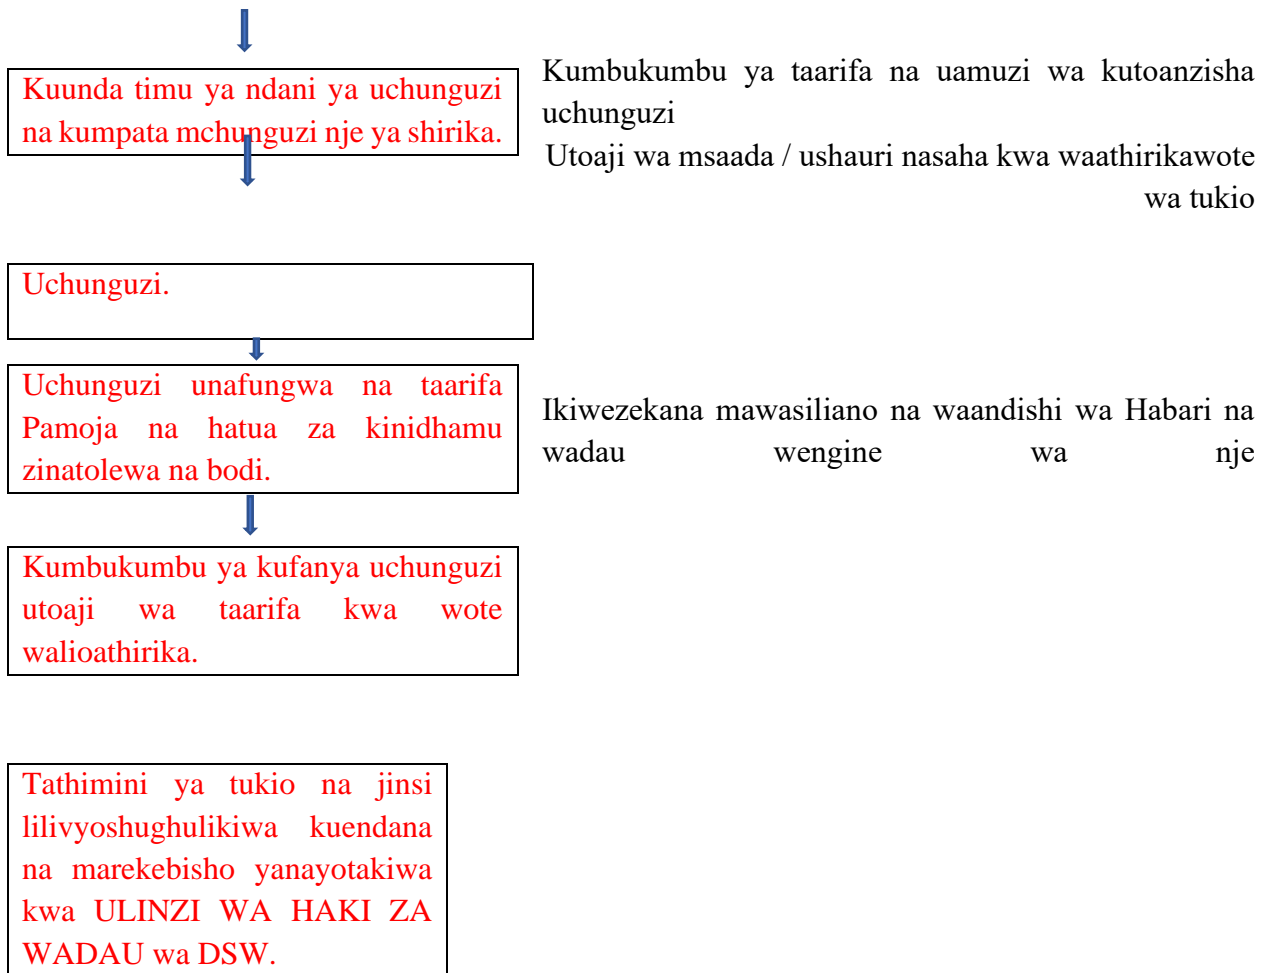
Kuunda timu ya ndani ya uchunguzi na kumpata mchunguzi nje ya shirika.

Kumbukumbu ya taarifa na uamuzi wa kutoanzisha uchunguzi

Utoaji wa msaada / ushauri nasaha kwa waathirikawote wa tukio

Uchunguzi.

Uchunguzi unafungwa na taarifa Pamoja na hatua za kinidhamu zinatolewa na bodi.

Ikiwezekana mawasiliano na waandishi wa Habari na wadau wengine wa nje

Kumbukumbu ya kufanya uchunguzi utoaji wa taarifa kwa wote walioathirika.

Tathimini ya tukio na jinsi lilivyoshughulikiwa kuendana na marekebisho yanayotakiwa kwa ULINZI WA HAKI ZA WADAU wa DSW.